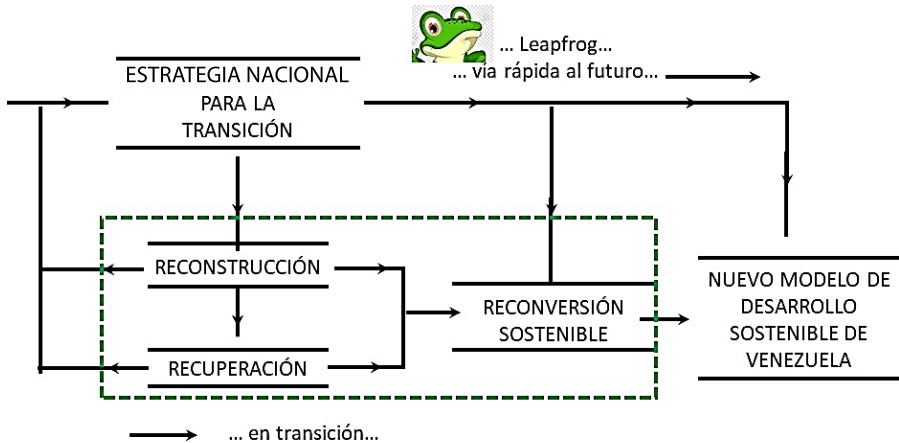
… Leapfrog…
… vía rápida al futuro…

ESTRATEGIA NACIONAL PARA LA TRANSICIÓN

RECONSTRUCCIÓN

RECUPERACIÓN

RECONVERSIÓN SOSTENIBLE

NUEVO MODELO DE DESARROLLO SOSTENIBLE DE VENEZUELA

… en transición…